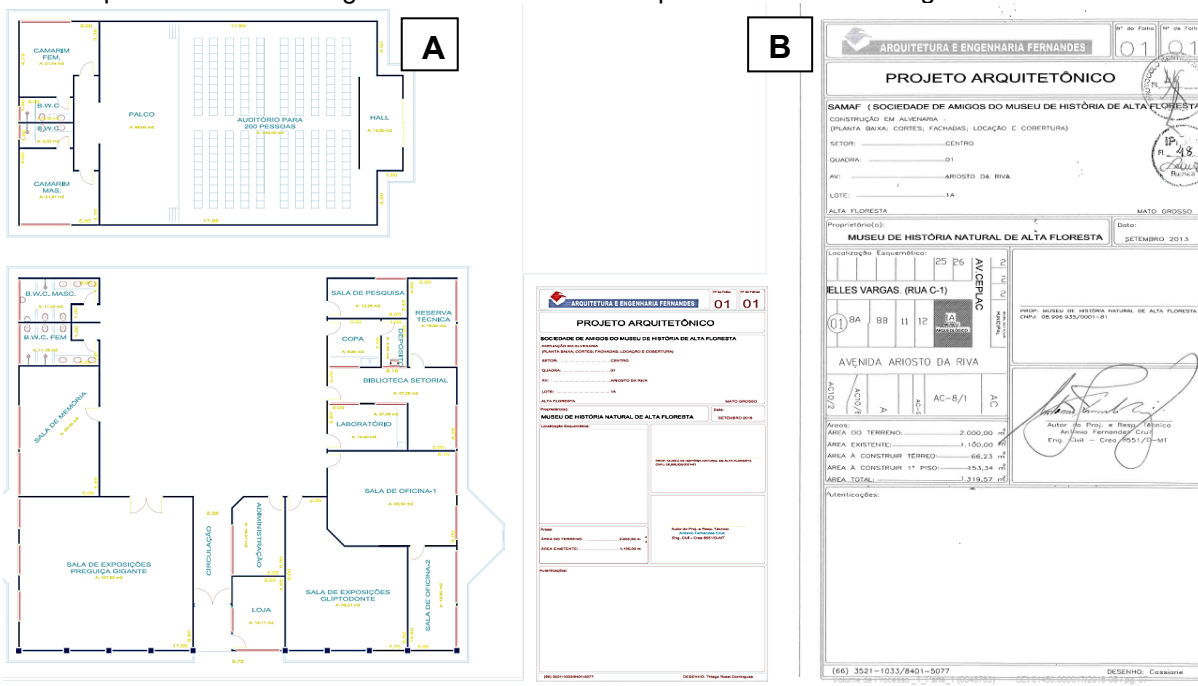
A

CAMARIM FEM.
B.W.C.
B.W.C.
CAMARIM MAS.
PALCO
AUDITÓRIO PARA 200 PESSOAS
HALL

B.W.C. MASC.
B.W.C. FEM.
SALA DE MEMÓRIA
SALA DE PESQUISA
RESERVA TÉCNICA
COPA
DEPÓSITO
BIBLIOTECA SETORIAL
LABORATÓRIO
SALA DE OFICINA-1
SALA DE EXPOSIÇÕES PREGUIÇA GIGANTE
CIRCULAÇÃO
ADMINISTRAÇÃO
LOJA
SALA DE EXPOSIÇÕES GLIPTODONTE
SALA DE OFICINA-2

ARQUITETURA E ENGENHARIA FERNANDES
01 01
PROJETO ARQUITETÔNICO
SOCIEDADE DE AMIGOS DO MUSEU DE HISTÓRIA DE ALTA FLORESTA
MUSEU DE HISTÓRIA NATURAL DE ALTA FLORESTA
SETEMBRO 2016

B

ARQUITETURA E ENGENHARIA FERNANDES
Nº da Folha 01
Nº de Folhas 01
PROJETO ARQUITETÔNICO
SAMAF (SOCIEDADE DE AMIGOS DO MUSEU DE HISTÓRIA DE ALTA FLORESTA
CONSTRUÇÃO EM ALVENARIA .
(PLANTA BAIXA; CORTES; FACHADAS; LOCAÇÃO E COBERTURA)
SETOR: CENTRO
QUADRA: 01
AV: ARIOSTO DA RIVA
LOTE: 1A
ALTA FLORESTA MATO GROSSO
Proprietário(a):
MUSEU DE HISTÓRIA NATURAL DE ALTA FLORESTA
Data:
SETEMBRO 2013
Localização Esquemática:
25 26
AV. CEPLAC
IELLES VARGAS. (RUA C-1)
01 8A 8B 11 12 1A
AVENIDA ARIOSTO DA RIVA
AC10/2 AC10/1 A AC-8/1 AC
PROP: MUSEU DE HISTÓRIA NATURAL DE ALTA FLORESTA
CNPJ: 08.996.935/0001-81
Áreas:
ÁREA DO TERRENO: 2.000,00 m²
ÁREA EXISTENTE: 1.100,00 m²
ÁREA À CONSTRUIR TÉRREO: 66,23 m²
ÁREA À CONSTRUIR 1º PISO: 153,34 m²
ÁREA TOTAL: 1.319,57 m²
Autor do Proj. e Resp. Técnico
Antonio Fernandes Cruz
Eng. Civil - Crea 5551/D-MT
Autenticações:
(66) 3521-1033/8401-5077
DESENHO: Cossiane